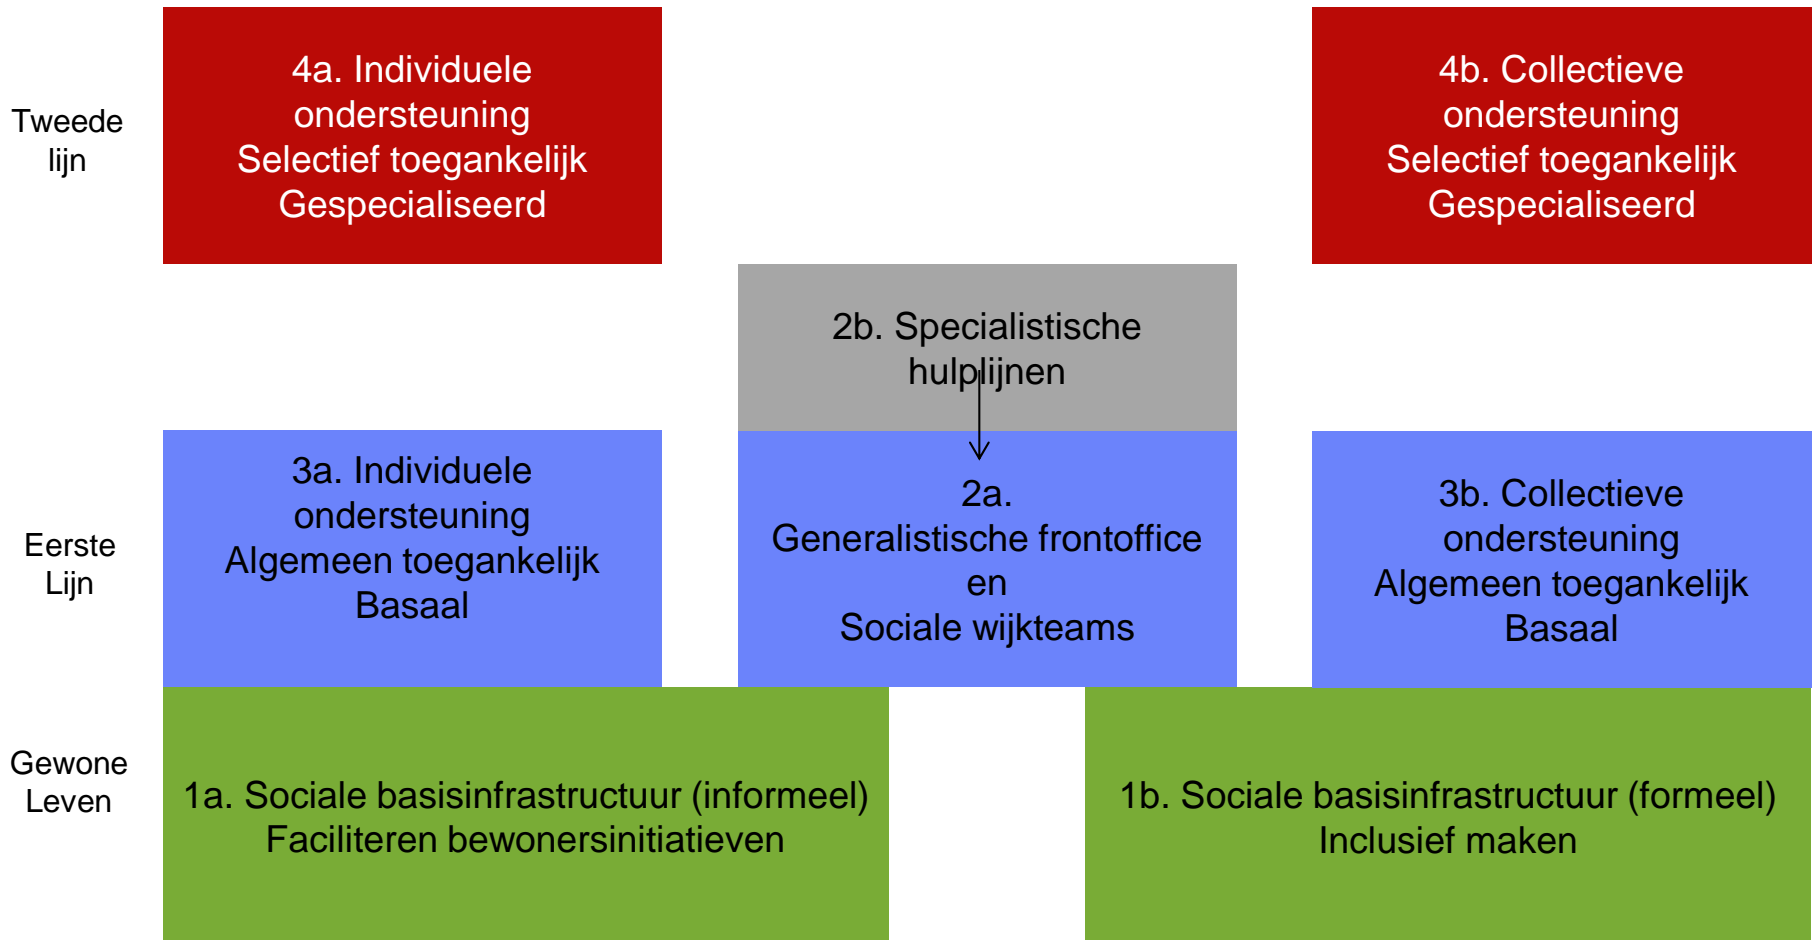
Tweede lijn

4a. Individuele ondersteuning
Selectief toegankelijk
Gespecialiseerd

4b. Collectieve ondersteuning
Selectief toegankelijk
Gespecialiseerd

2b. Specialistische hulplijnen

Eerste Lijn

3a. Individuele ondersteuning
Algemeen toegankelijk
Basaal

2a.
Generalistische frontoffice
en
Sociale wijkteams

3b. Collectieve ondersteuning
Algemeen toegankelijk
Basaal

Gewone Leven

1a. Sociale basisinfrastructuur (informeel)
Faciliteren bewonersinitiatieven

1b. Sociale basisinfrastructuur (formeel)
Inclusief maken